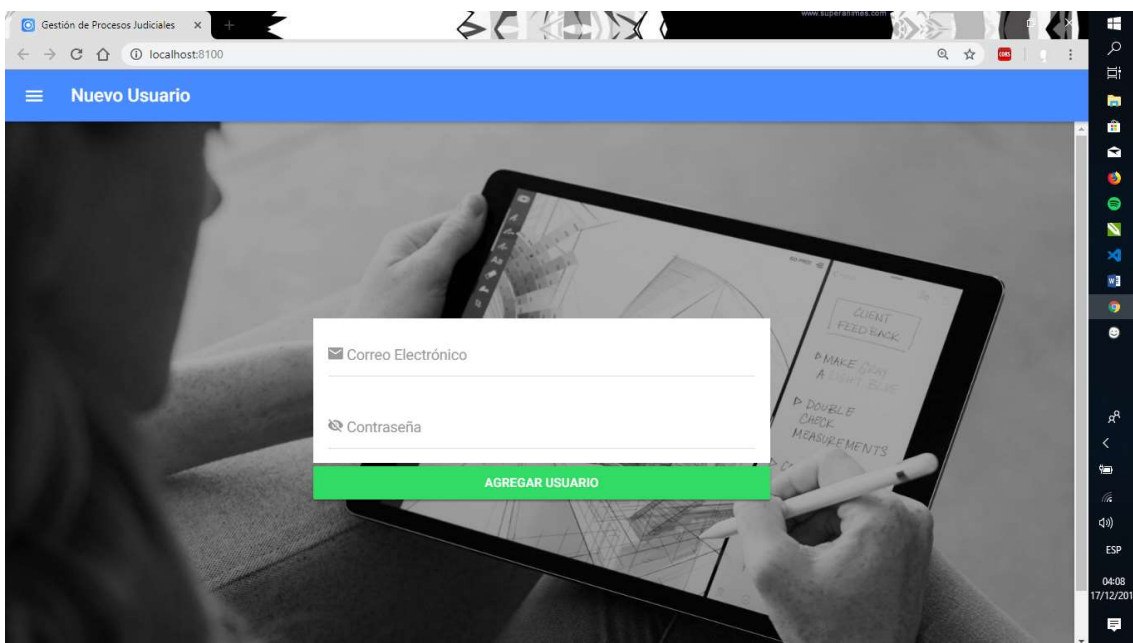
Gestión de Procesos Judiciales ×

localhost:8100

www.superanimes.com

Nuevo Usuario

CLIENT FEEDBACK

MAKE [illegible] A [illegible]

DOUBLE CHECK MEASUREMENTS

Correo Electrónico

Contraseña

AGREGAR USUARIO

ESP

04:08

17/12/201